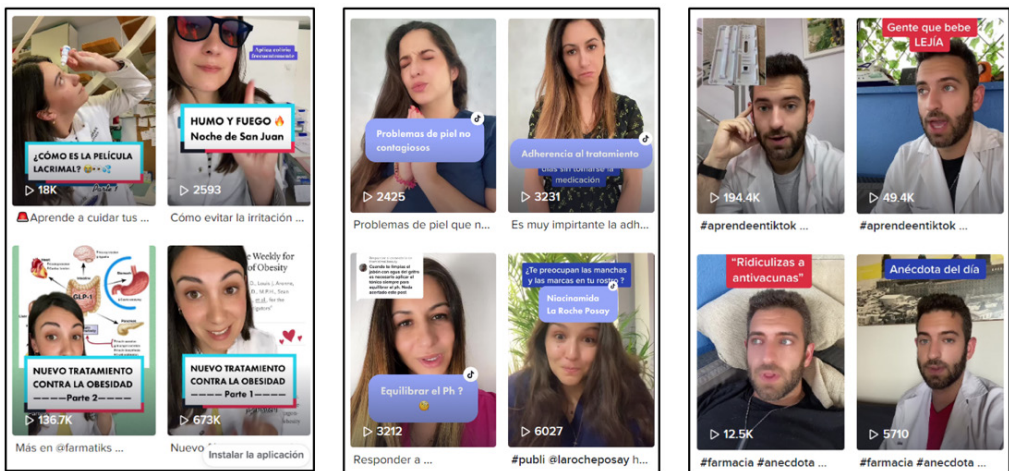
¿CÓMO ES LA PELÍCULA LACRIMAL?

▷ 18K

Aprende a cuidar tus ...

Aplica estrés frecuentemente

HUMO Y FUEGO 🔥 Noche de San Juan

▷ 2593

Cómo evitar la irritación ...

GLP-1

NUEVO TRATAMIENTO CONTRA LA OBESIDAD ——Parte 2——

▷ 136.7K

Más en @farmatiks ...

Weekly for Obesity

NUEVO TRATAMIENTO CONTRA LA OBESIDAD ——Parte 1——

▷ 673K

Nuevo

Instalar la aplicación

Problemas de piel no contagiosos

▷ 2425

Problemas de piel que n...

Adherencia al tratamiento

días sin tomarse la medicación

▷ 3231

Es muy impirtante la adh...

Equilibrar el Ph ?

▷ 3212

Responder a ...

¿Te preocupan las manchas y las marcas en tu rostro?

Niacinamida La Roche Posay

▷ 6027

#publi @larocheposay h...

▷ 194.4K

#aprendeentiktok ...

Gente que bebe LEJÍA

▷ 49.4K

#aprendeentiktok ...

"Ridiculizas a antivacunas"

▷ 12.5K

#farmacia #anecdota ...

Anécdota del día

▷ 5710

#farmacia #anecdota ...